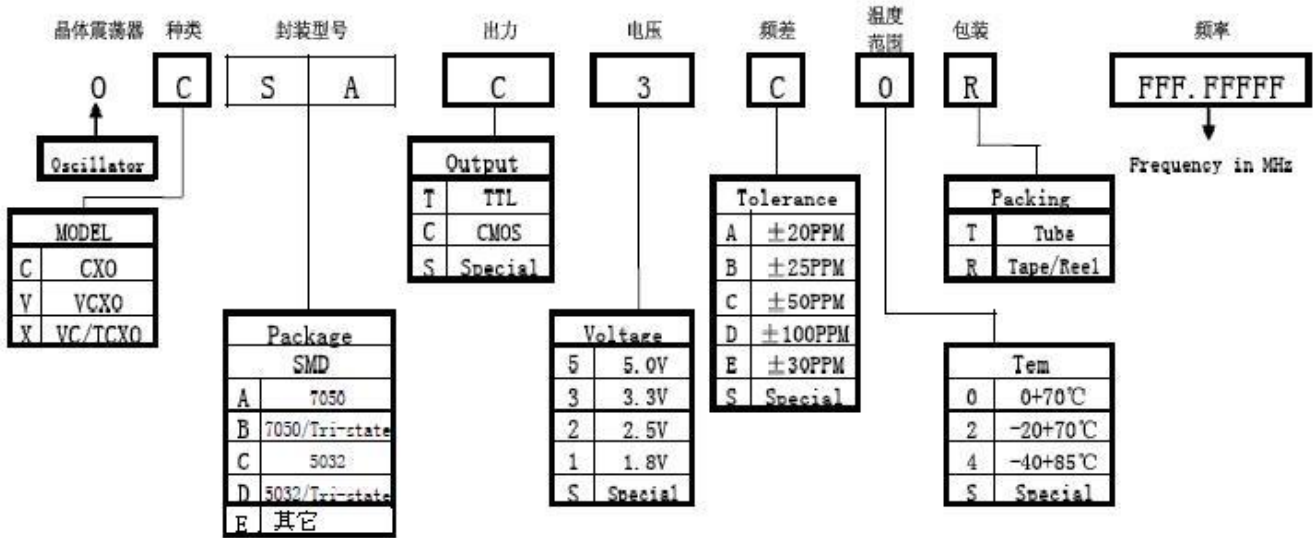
晶体震荡器 种类 封装型号 出力 电压 频差 温度范围 包装 频率

O C S A C 3 C O R FFF.FFFFF

Oscillator

Frequency in MHz

| MODEL | |
|---|---|
| C | CXO |
| V | VCXO |
| X | VC/TCXO |

| Package | |
|---|---|
| SMD | |
| A | 7050 |
| B | 7050/Tri-state |
| C | 5032 |
| D | 5032/Tri-state |
| E | 其它 |

| Output | |
|---|---|
| T | TTL |
| C | CMOS |
| S | Special |

| Voltage | |
|---|---|
| 5 | 5.0V |
| 3 | 3.3V |
| 2 | 2.5V |
| 1 | 1.8V |
| S | Special |

| Tolerance | |
|---|---|
| A | ±20PPM |
| B | ±25PPM |
| C | ±50PPM |
| D | ±100PPM |
| E | ±30PPM |
| S | Special |

| Packing | |
|---|---|
| T | Tube |
| R | Tape/Reel |

| Tem | |
|---|---|
| 0 | 0+70℃ |
| 2 | -20+70℃ |
| 4 | -40+85℃ |
| S | Special |